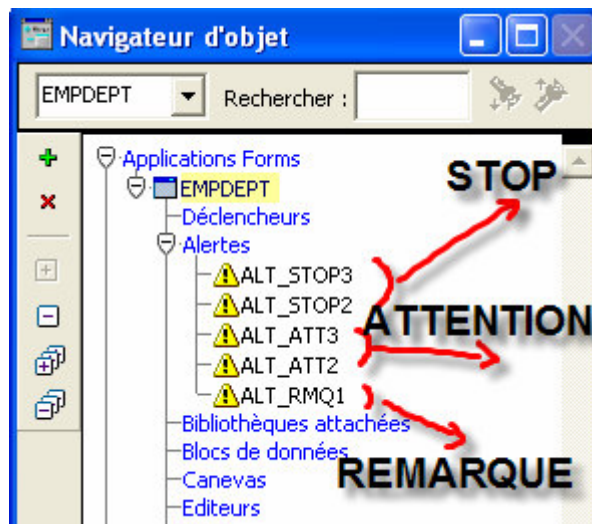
Navigateur d'objet

EMPDEPT

Rechercher :

Applications Forms
EMPDEPT
Déclencheurs
Alertes
ALT_STOP3
ALT_STOP2
ALT_ATT3
ALT_ATT2
ALT_RMQ1
Bibliothèques attachées
Blocs de données
Canevas
Editeurs

STOP

ATTENTION

REMARQUE